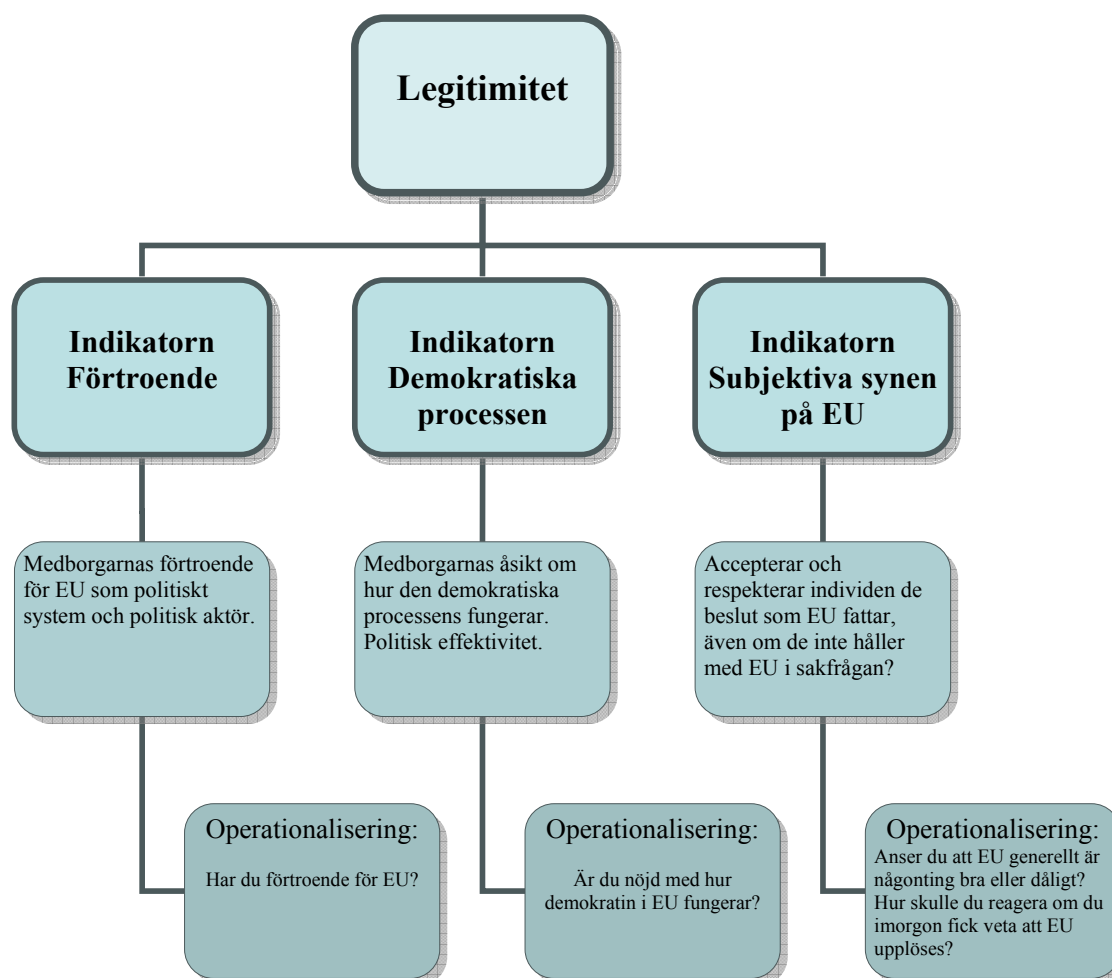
Legitimitet

Indikatorn Förtroende

Indikatorn Demokratiska processen

Indikatorn Subjektiva synen på EU

Medborgarnas förtroende för EU som politiskt system och politisk aktör.

Medborgarnas åsikt om hur den demokratiska processens fungerar. Politisk effektivitet.

Accepterar och respekterar individen de beslut som EU fattar, även om de inte håller med EU i sakfrågan?

Operationalisering:
Har du förtroende för EU?

Operationalisering:
Är du nöjd med hur demokratin i EU fungerar?

Operationalisering:
Anser du att EU generellt är någonting bra eller dåligt? Hur skulle du reagera om du imorgon fick veta att EU upplöses?